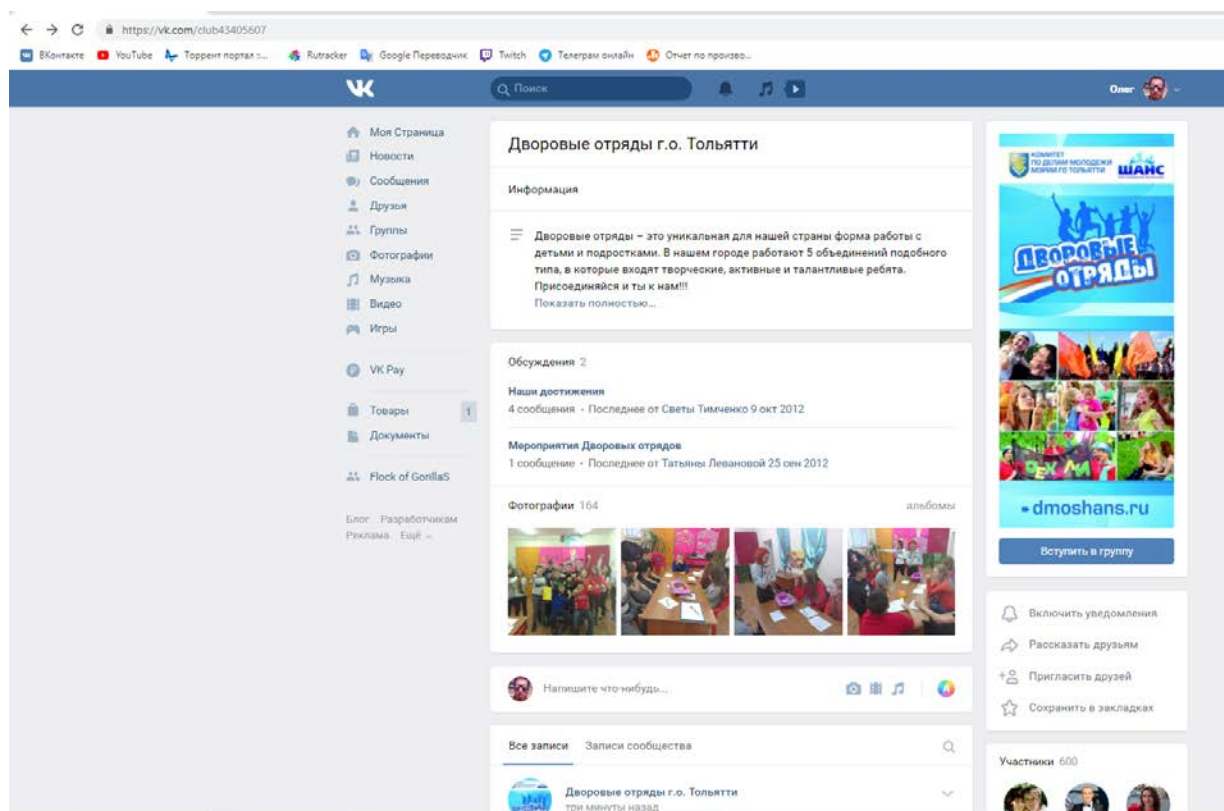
https://vk.com/club43405607

ВКонтакте YouTube Торрент портал :... Rutracker Google Переводчик Twitch Телеграм онлайн Отчет по произво...

Поиск

Олег

Моя Страница
Новости
Сообщения
Друзья
Группы
Фотографии
Музыка
Видео
Игры

VK Pay

Товары 1
Документы

Flock of GorillaS

Блог Разработчикам
Реклама Ещё

Дворовые отряды г.о. Тольятти

Информация

Дворовые отряды – это уникальная для нашей страны форма работы с детьми и подростками. В нашем городе работают 5 объединений подобного типа, в которые входят творческие, активные и талантливые ребята. Присоединяйся и ты к нам!!!
Показать полностью...

Обсуждения 2

Наши достижения
4 сообщения · Последнее от Светы Тимченко 9 окт 2012

Мероприятия Дворовых отрядов
1 сообщение · Последнее от Татьяны Левановой 25 сен 2012

Фотографии 164 альбомы

Напишите что-нибудь...

Все записи Записи сообщества

Дворовые отряды г.о. Тольятти
три минуты назад

КОМИТЕТ ПО ДЕЛАМ МОЛОДЕЖИ МЭРИИ ГО ТОЛЬЯТТИ ШАНС

Дворовые отряды

• dmoshans.ru

Вступить в группу

Включить уведомления
Рассказать друзьям
Пригласить друзей
Сохранить в закладках

Участники 600